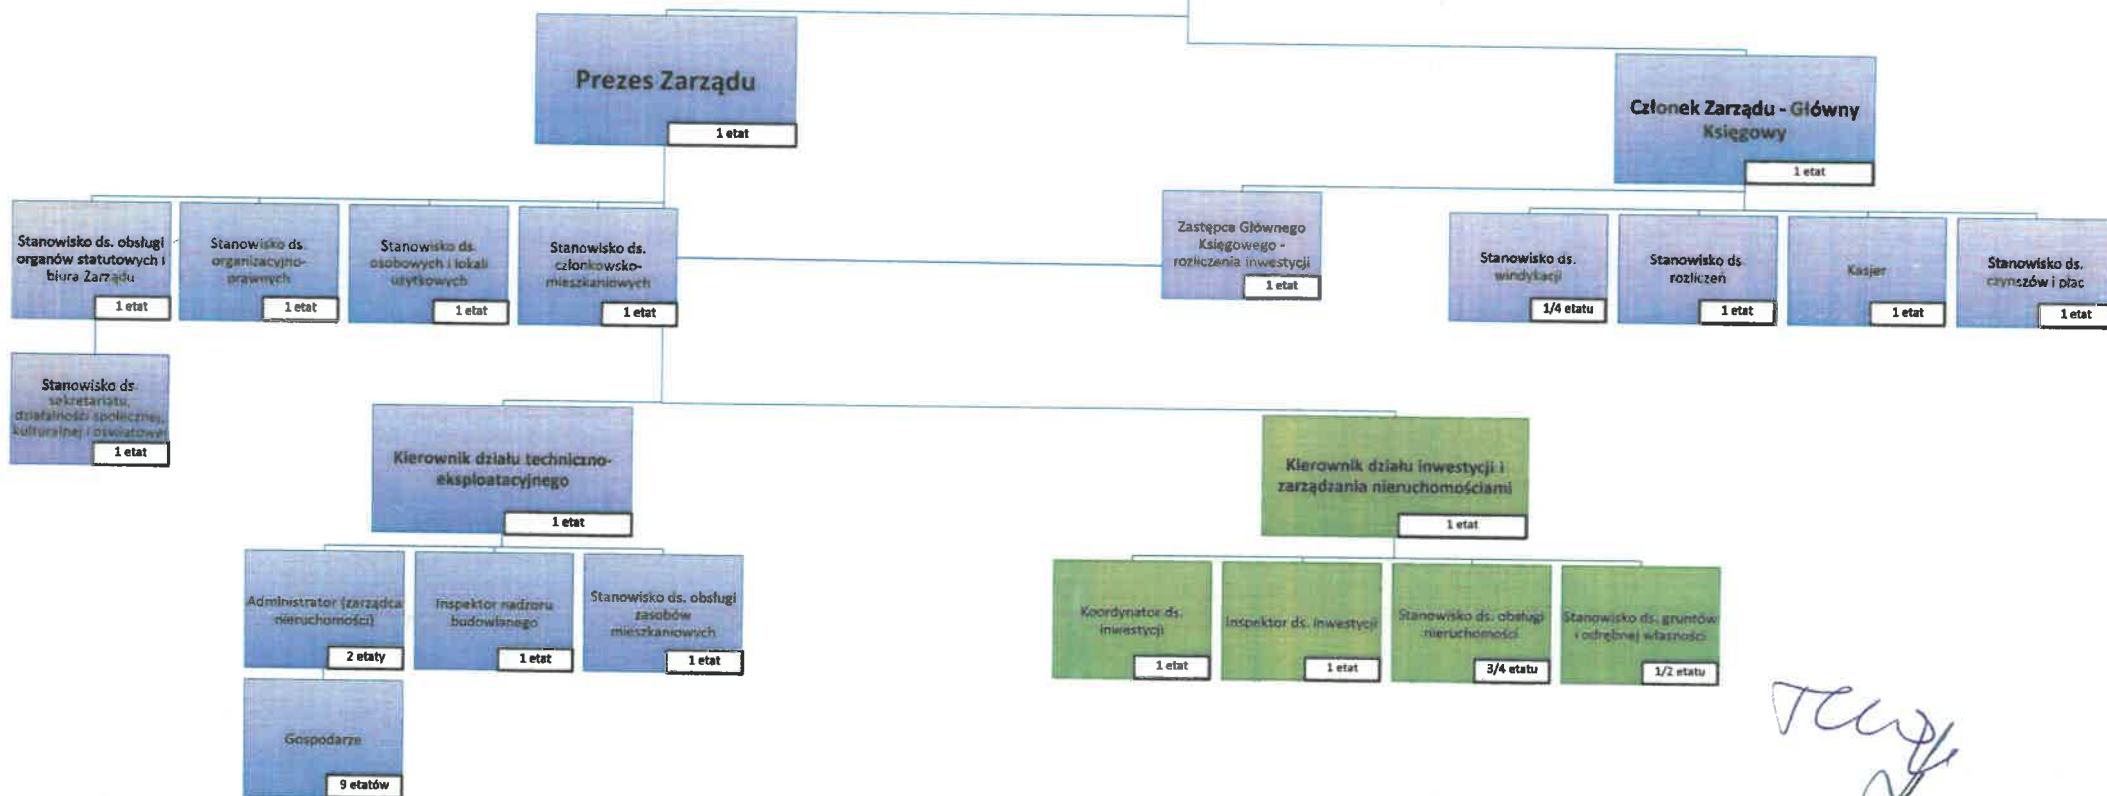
Prezes Zarządu
1 etat

Członek Zarządu - Główny Księgowy
1 etat

Stanowisko ds. obsługi organów statutowych i biura Zarządu
1 etat

Stanowisko ds. organizacyjno-prawnych
1 etat

Stanowisko ds. osobowych i lokali użytkowych
1 etat

Stanowisko ds. członkowsko-mieszkaniowych
1 etat

Zastępca Głównego Księgowego - rozliczenia inwestycji
1 etat

Stanowisko ds. windykacji
1/4 etatu

Stanowisko ds rozliczeń
1 etat

Kasjer
1 etat

Stanowisko ds. czynszów i płac
1 etat

Stanowisko ds. sekretariatu, działalności społecznej, kulturalnej i oświatowej
1 etat

Kierownik działu techniczno-eksploatacyjnego
1 etat

Kierownik działu inwestycji i zarządzania nieruchomościami
1 etat

Administrator (zarządca nieruchomości)
2 etaty

Inspektor nadzoru budowlanego
1 etat

Stanowisko ds. obsługi zasobów mieszkaniowych
1 etat

Koordynator ds. inwestycji
1 etat

Inspektor ds. inwestycji
1 etat

Stanowisko ds. obsługi nieruchomości
3/4 etatu

Stanowisko ds. gruntów i odrębnej własności
1/2 etatu

Gospodarze
9 etatów